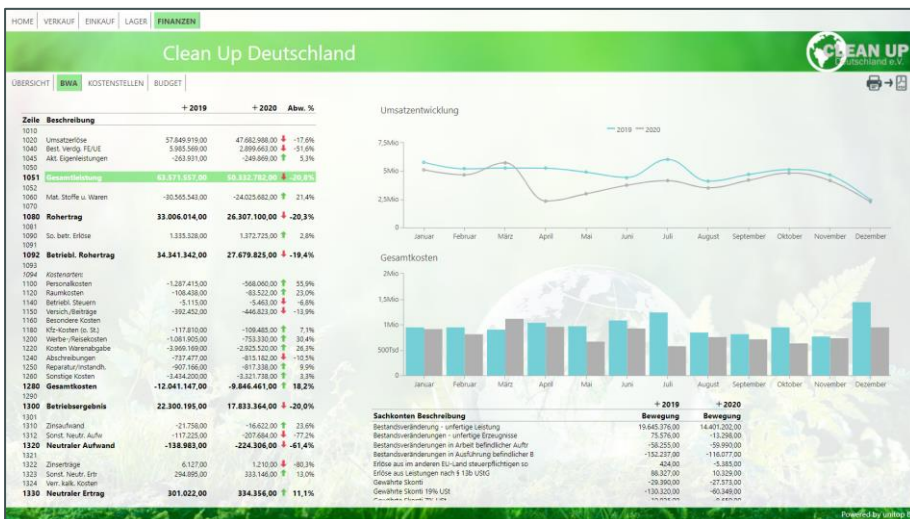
HOME VERKAUF EINKAUF LAGER FINANZEN

Clean Up Deutschland

CLEAN UP Deutschland e.V.

ÜBERSICHT BWA KOSTENSTELLEN BUDGET

| Zeile | Beschreibung | + 2019 | + 2020 | Abw. % |
|---|---|---|---|---|
| 1010 | | | | |
| 1020 | Umsatzerlöse | 57.849.919,00 | 47.682.988,00 | -17,6% |
| 1040 | Best. Verdg. FE/UE | 5.985.569,00 | 2.899.663,00 | -51,6% |
| 1045 | Akt. Eigenleistungen | -263.931,00 | -249.869,00 | 5,3% |
| 1050 | | | | |
| 1051 | Gesamtleistung | 63.571.557,00 | 50.332.782,00 | -20,8% |
| 1052 | | | | |
| 1060 | Mat. Stoffe u. Waren | -30.565.543,00 | -24.025.682,00 | 21,4% |
| 1070 | | | | |
| 1080 | Rohertrag | 33.006.014,00 | 26.307.100,00 | -20,3% |
| 1081 | | | | |
| 1090 | So. betr. Erlöse | 1.335.328,00 | 1.372.725,00 | 2,8% |
| 1091 | | | | |
| 1092 | Betriebl. Rohertrag | 34.341.342,00 | 27.679.825,00 | -19,4% |
| 1093 | | | | |
| 1094 | Kostenarten: | | | |
| 1100 | Personalkosten | -1.287.415,00 | -568.060,00 | 55,9% |
| 1120 | Raumkosten | -108.438,00 | -83.522,00 | 23,0% |
| 1140 | Betriebl. Steuern | -5.115,00 | -5.463,00 | -6,8% |
| 1150 | Versich./Beiträge | -392.452,00 | -446.823,00 | -13,9% |
| 1160 | Besondere Kosten | | | |
| 1180 | Kfz-Kosten (o. St.) | -117.810,00 | -109.485,00 | 7,1% |
| 1200 | Werbe-/Reisekosten | -1.081.905,00 | -753.330,00 | 30,4% |
| 1220 | Kosten Warenabgabe | -3.969.169,00 | -2.925.520,00 | 26,3% |
| 1240 | Abschreibungen | -737.477,00 | -815.182,00 | -10,5% |
| 1250 | Reparatur/Instandh. | -907.166,00 | -817.338,00 | 9,9% |
| 1260 | Sonstige Kosten | -3.434.200,00 | -3.321.738,00 | 3,3% |
| 1280 | Gesamtkosten | -12.041.147,00 | -9.846.461,00 | 18,2% |
| 1290 | | | | |
| 1300 | Betriebsergebnis | 22.300.195,00 | 17.833.364,00 | -20,0% |
| 1301 | | | | |
| 1310 | Zinsaufwand | -21.758,00 | -16.622,00 | 23,6% |
| 1312 | Sonst. neutr. Aufw | -117.225,00 | -207.684,00 | -77,2% |
| 1320 | Neutraler Aufwand | -138.983,00 | -224.306,00 | -61,4% |
| 1321 | | | | |
| 1322 | Zinserträge | 6.127,00 | 1.210,00 | -80,3% |
| 1323 | Sonst. Neutr. Ertr | 294.895,00 | 333.146,00 | 13,0% |
| 1324 | Verr. kalk. Kosten | | | |
| 1330 | Neutraler Ertrag | 301.022,00 | 334.356,00 | 11,1% |

Umsatzentwicklung

2019 2020

7,5Mio 5Mio 2,5Mio 0

Januar Februar März April Mai Juni Juli August September Oktober November Dezember

Gesamtkosten

2Mio 1,5Mio 1Mio 500Tsd 0

Januar Februar März April Mai Juni Juli August September Oktober November Dezember

| Sachkonten Beschreibung | + 2019 Bewegung | + 2020 Bewegung |
|---|---|---|
| Bestandsveränderung - unfertige Leistung | 19.645.376,00 | 14.401.202,00 |
| Bestandsveränderungen - unfertige Erzeugnisse | 75.576,00 | -13.298,00 |
| Bestandsveränderungen in Arbeit befindlicher Auftr | -58.255,00 | -59.990,00 |
| Bestandsveränderungen in Ausführung befindlicher B | -152.237,00 | -116.077,00 |
| Erlöse aus im anderen EU-Land steuerpflichtigen so | 424,00 | -5.385,00 |
| Erlöse aus Leistungen nach § 13b UStG | 88.327,00 | 10.329,00 |
| Gewährte Skonti | -29.390,00 | -27.573,00 |
| Gewährte Skonti 19% USt | -130.320,00 | -60.349,00 |

Powered by unitop